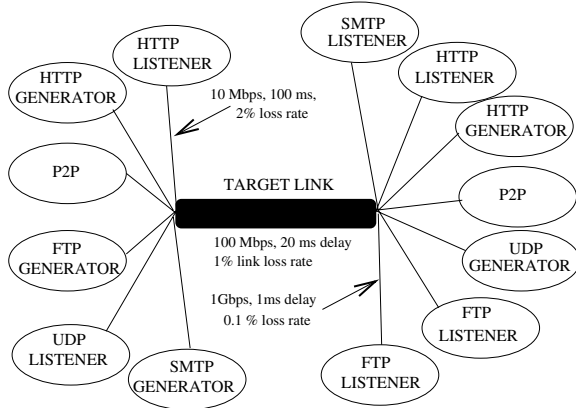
HTTP LISTENER

HTTP GENERATOR

P2P

FTP GENERATOR

UDP LISTENER

SMTP GENERATOR

10 Mbps, 100 ms, 2% loss rate

TARGET LINK

100 Mbps, 20 ms delay
1% link loss rate

1Gbps, 1ms delay
0.1 % loss rate

SMTP LISTENER

HTTP LISTENER

HTTP GENERATOR

P2P

UDP GENERATOR

FTP LISTENER

FTP LISTENER